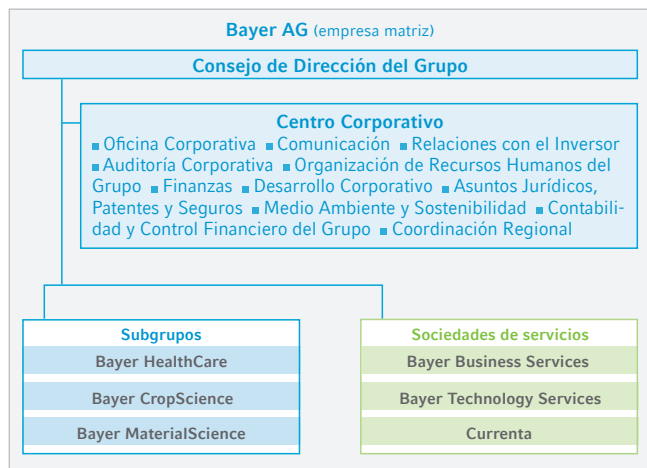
Bayer AG (empresa matriz)

Consejo de Dirección del Grupo

Centro Corporativo
■ Oficina Corporativa ■ Comunicación ■ Relaciones con el Inversor ■ Auditoría Corporativa ■ Organización de Recursos Humanos del Grupo ■ Finanzas ■ Desarrollo Corporativo ■ Asuntos Jurídicos, Patentes y Seguros ■ Medio Ambiente y Sostenibilidad ■ Contabilidad y Control Financiero del Grupo ■ Coordinación Regional

Subgrupos
Bayer HealthCare
Bayer CropScience
Bayer MaterialScience

Sociedades de servicios
Bayer Business Services
Bayer Technology Services
Currenta